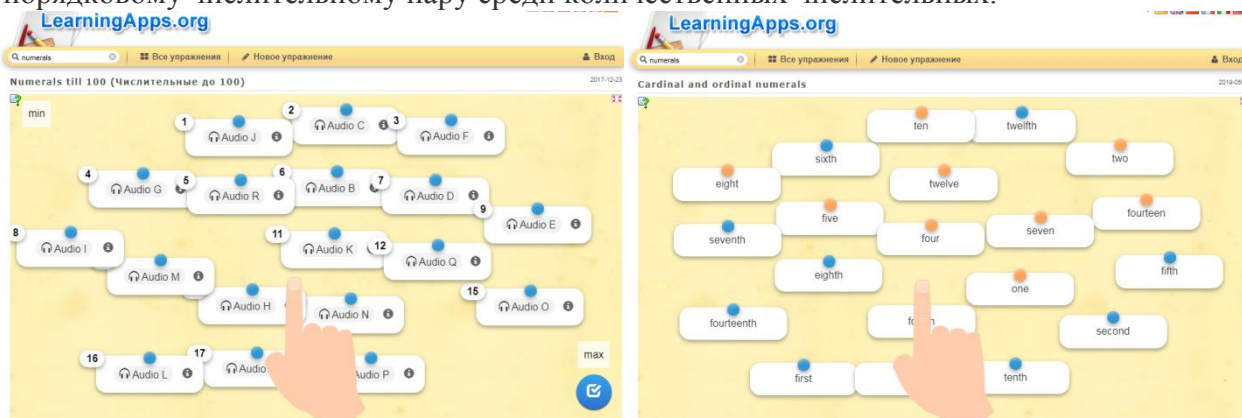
порядковому числительному пару среди количественных числительных.

LearningApps.org

numerals | Все упражнения | Новое упражнение | Вход

Numerals till 100 (Числительные до 100)

2017-12-23

min

1 Audio J
2 Audio C
3 Audio F
4 Audio G
5 Audio R
6 Audio B
7 Audio D
9 Audio E
8 Audio I
11 Audio K
12 Audio Q
Audio M
Audio H
Audio N
15 Audio O
16 Audio L
17 Audio
Audio P

max

LearningApps.org

numerals | Все упражнения | Новое упражнение | Вход

Cardinal and ordinal numerals

2019-06

ten
twelfth
sixth
two
eight
twelve
fourteen
five
seventh
four
seven
eighth
fifth
one
fourteenth
fo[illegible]h
second
first
tenth